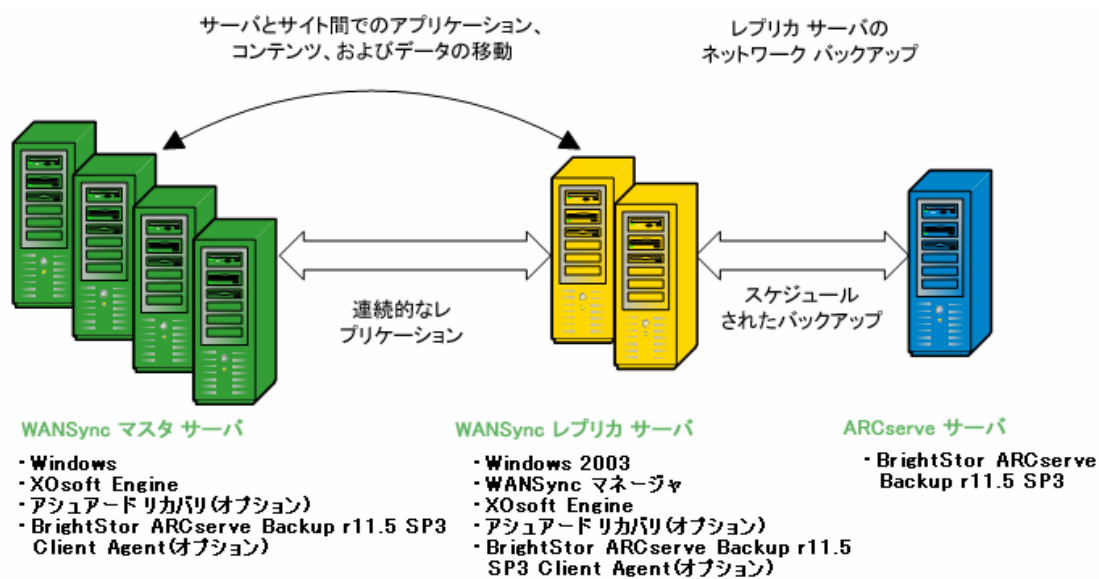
サーバとサイト間でのアプリケーション、コンテンツ、およびデータの移動

レプリカ サーバのネットワーク バックアップ

連続的なレプリケーション

スケジュールされたバックアップ

WANSync マスタ サーバ

・Windows
・XOsoft Engine
・アシュアード リカバリ(オプション)
・BrightStor ARCserve Backup r11.5 SP3 Client Agent(オプション)

WANSync レプリカ サーバ

・Windows 2003
・WANSync マネージャ
・XOsoft Engine
・アシュアード リカバリ(オプション)
・BrightStor ARCserve Backup r11.5 SP3 Client Agent(オプション)

ARCserve サーバ

・BrightStor ARCserve Backup r11.5 SP3